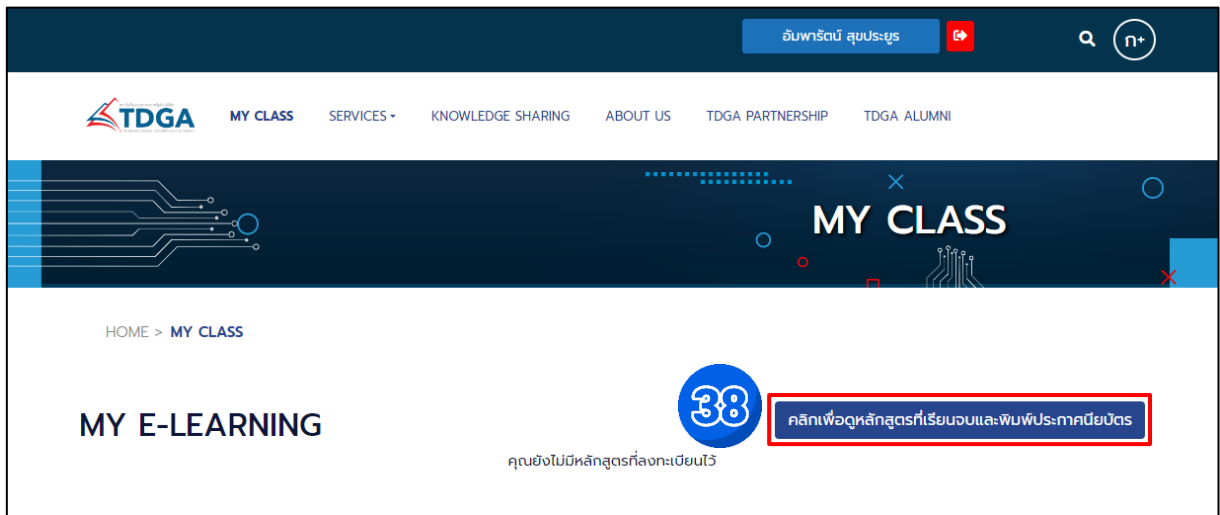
อัมพารัตน์ สุขประยูร

ก+

TDGA

MY CLASS SERVICES KNOWLEDGE SHARING ABOUT US TDGA PARTNERSHIP TDGA ALUMNI

MY CLASS

HOME > MY CLASS

38

คลิกเพื่อดูหลักสูตรที่เรียนจบและพิมพ์ประกาศนียบัตร

MY E-LEARNING

คุณยังไม่มีหลักสูตรที่ลงทะเบียนไว้